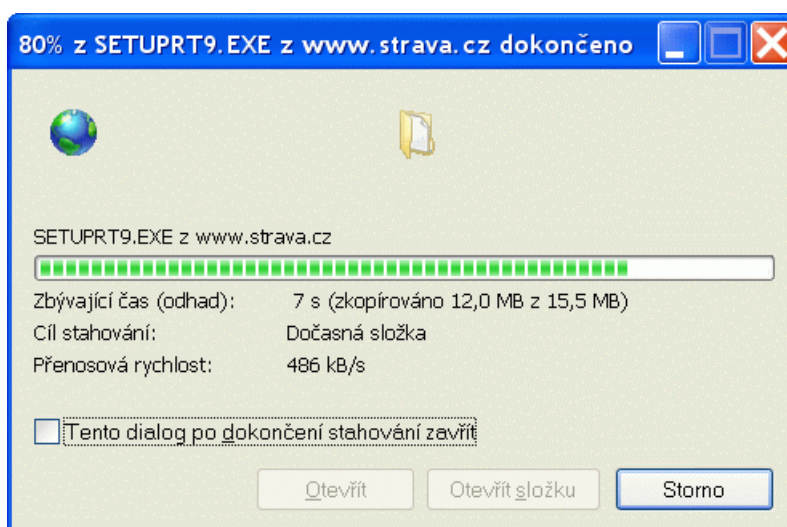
80% z SETUPRT9.EXE z www.strava.cz dokončeno

SETUPRT9.EXE z www.strava.cz

Zbývající čas (odhad): 7 s (zkopírováno 12,0 MB z 15,5 MB)
Cíl stahování: Dočasná složka
Přenosová rychlost: 486 kB/s

Tento dialog po dokončení stahování zavřít

Otevřít
Otevřít složku
Storno